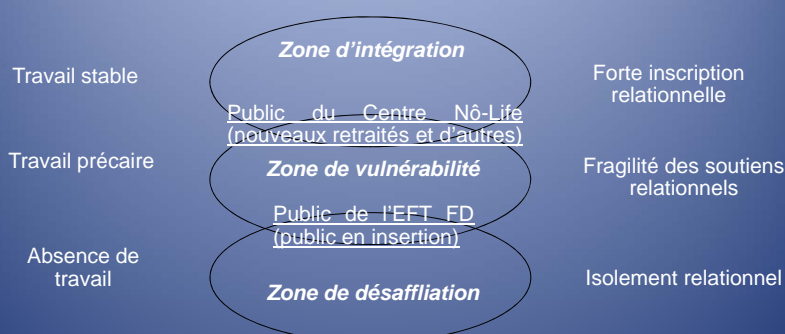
Travail stable

Zone d'intégration

Forte inscription relationnelle

Public du Centre Nô-Life (nouveaux retraités et d'autres)

Travail précaire

Zone de vulnérabilité

Fragilité des soutiens relationnels

Public de l'EFT FD (public en insertion)

Absence de travail

Zone de désaffliation

Isolement relationnel